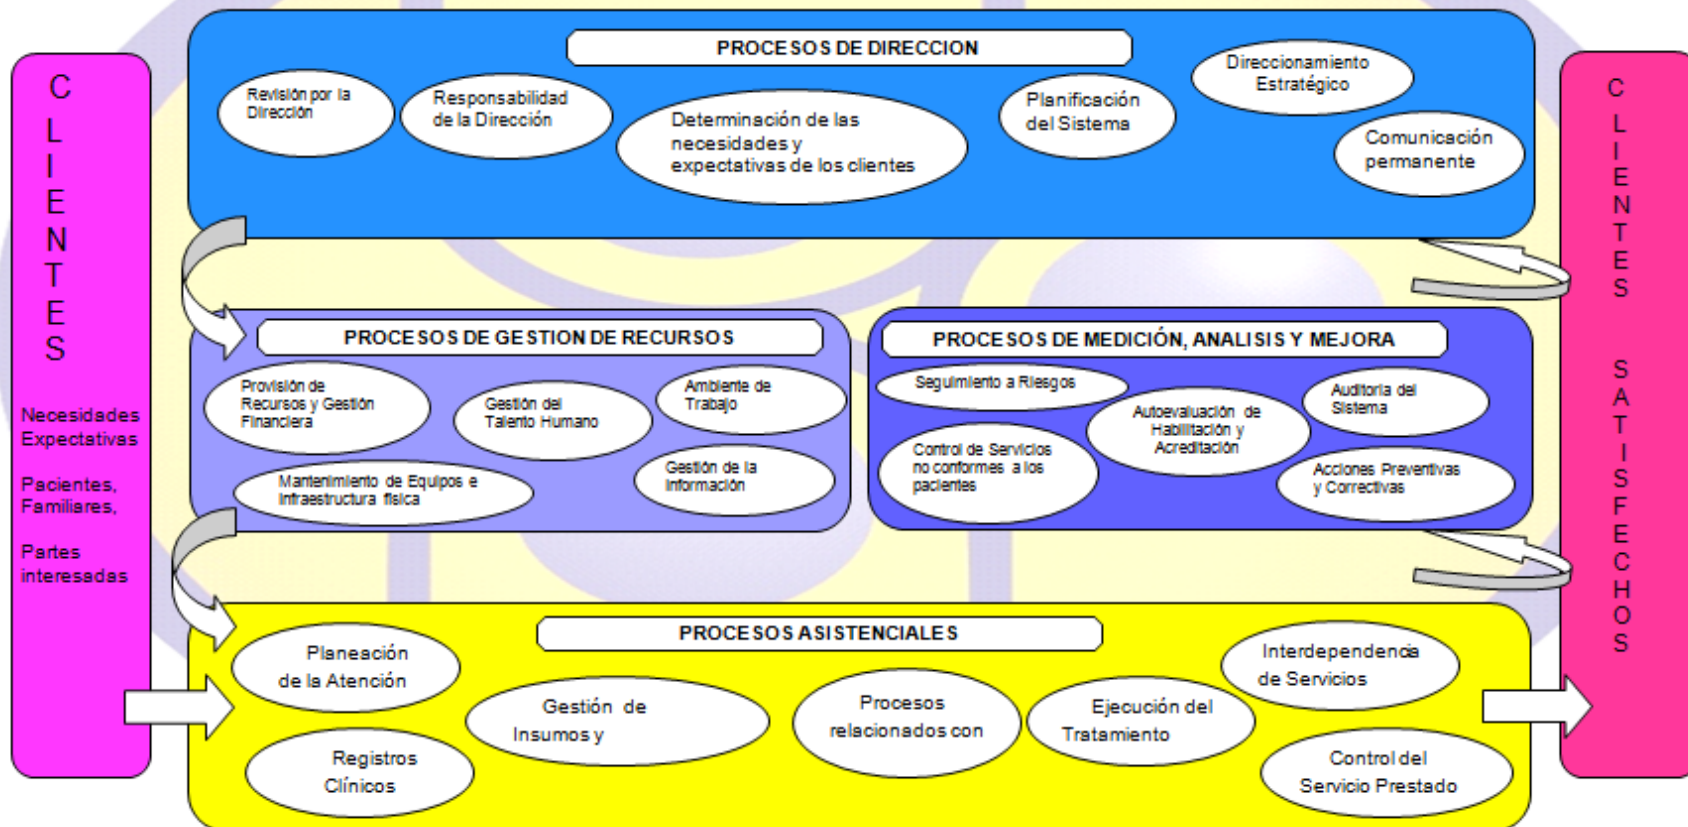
C
L
I
E
N
T
E
S

Necesidades
Expectativas

Pacientes,
Familiares,

Partes
interesadas

PROCESOS DE DIRECCION

Revisión por la Dirección

Responsabilidad de la Dirección

Determinación de las necesidades y expectativas de los clientes

Planificación del Sistema

Direccionamiento Estratégico

Comunicación permanente

PROCESOS DE GESTION DE RECURSOS

Provisión de Recursos y Gestión Financiera

Gestión del Talento Humano

Ambiente de Trabajo

Mantenimiento de Equipos e Infraestructura física

Gestión de la Información

PROCESOS DE MEDICIÓN, ANALISIS Y MEJORA

Seguimiento a Riesgos

Autoevaluación de Habilitación y Acreditación

Auditoria del Sistema

Control de Servicios no conformes a los pacientes

Acciones Preventivas y Correctivas

PROCESOS ASISTENCIALES

Planeación de la Atención

Gestión de Insumos y

Procesos relacionados con

Ejecución del Tratamiento

Interdependencia de Servicios

Registros Clínicos

Control del Servicio Prestado

C
L
I
E
N
T
E
S

S
A
T
I
S
F
E
C
H
O
S